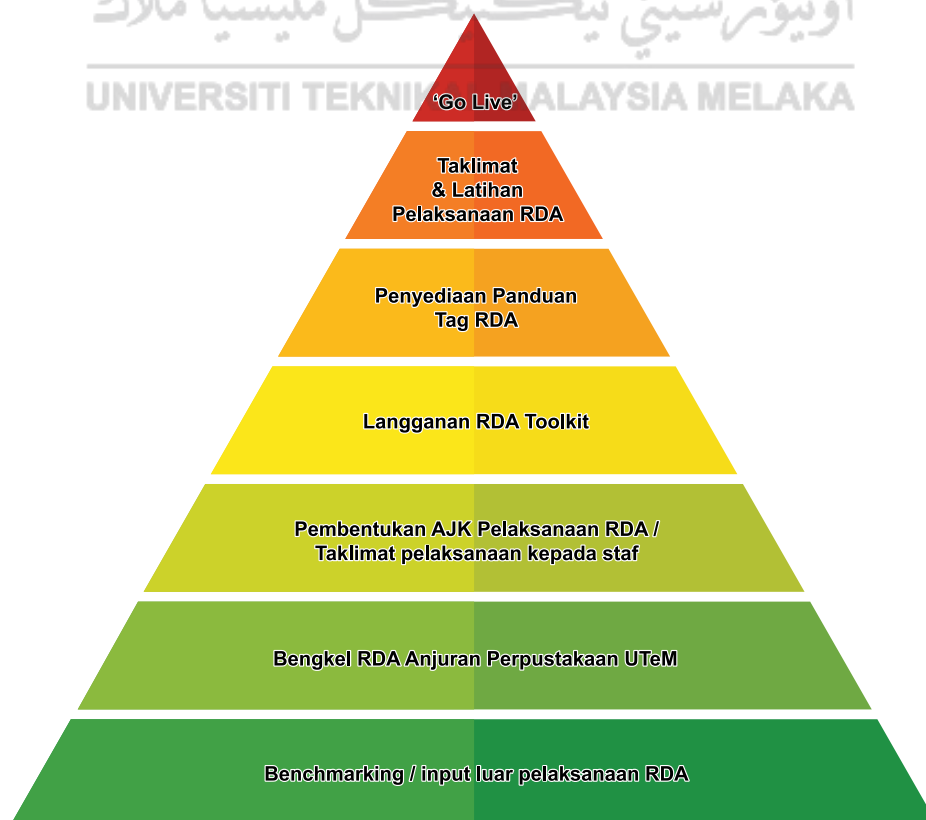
اونيۏرسيتي تيكنيكل مليسيا ملاك
UNIVERSITI TEKNIKAL MALAYSIA MELAKA

‘Go Live’

Taklimat & Latihan Pelaksanaan RDA

Penyediaan Panduan Tag RDA

Langganan RDA Toolkit

Pembentukan AJK Pelaksanaan RDA / Taklimat pelaksanaan kepada staf

Bengkel RDA Anjuran Perpustakaan UTeM

Benchmarking / input luar pelaksanaan RDA